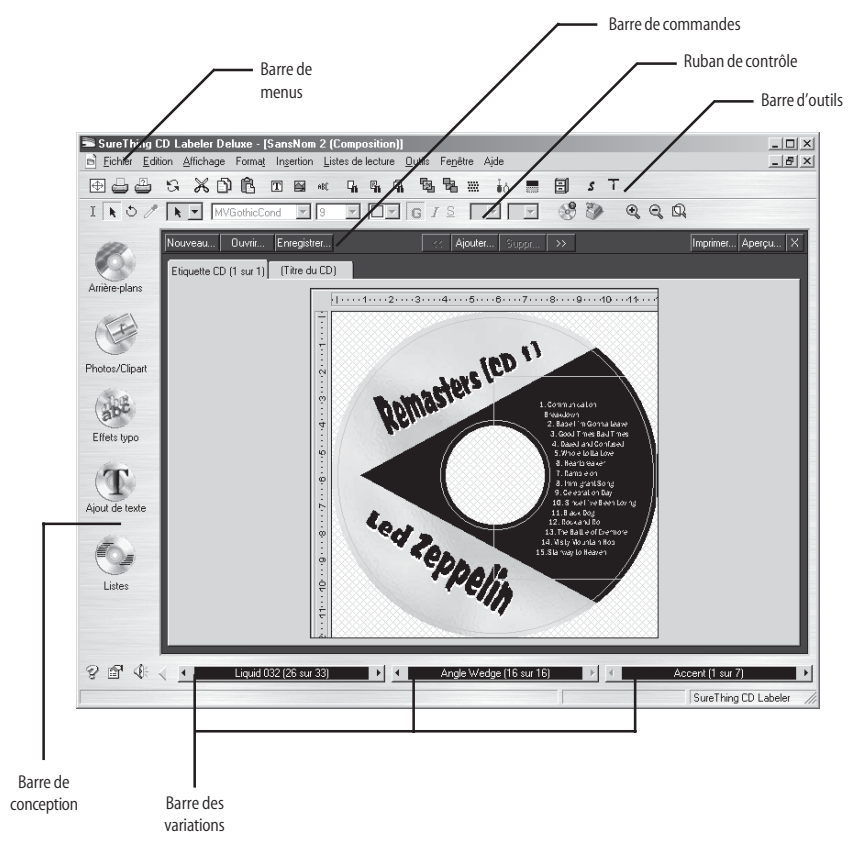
Barre de commandes

Ruban de contrôle

Barre de menus

Barre d'outils

SureThing CD Labeler Deluxe - [SansNom 2 (Composition)]

Fichier Edition Affichage Format Insertion Listes de lecture Outils Fenêtre Aide

MVGothicCond 9 G I S

Nouveau... Ouvrir... Enregistrer... << Ajouter... Suppr... >> Imprimer... Aperçu...

Etiquette CD (1 sur 1) (Titre du CD)

Arrière-plans

Photos/Clipart

Effets typo

Ajout de texte

Listes

Remasters [CD 1]

Led Zeppelin

1. Communication Breakdown
2. Babe I'm Gonna Leave
3. Good Times Bad Times
4. Dazed and Confused
5. Whole Lotta Love
6. Heartbreaker
7. Ramble On
8. Immigrant Song
9. Celebration Day
10. Since I've Been Loving
11. Black Dog
12. Rock and Ro
13. The Battle of Evermore
14. Misty Mountain Hop
15. Stairway to Heaven

Liquid 032 (26 sur 33)

Angle Wedge (16 sur 16)

Accent (1 sur 7)

SureThing CD Labeler

Barre de conception

Barre des variations